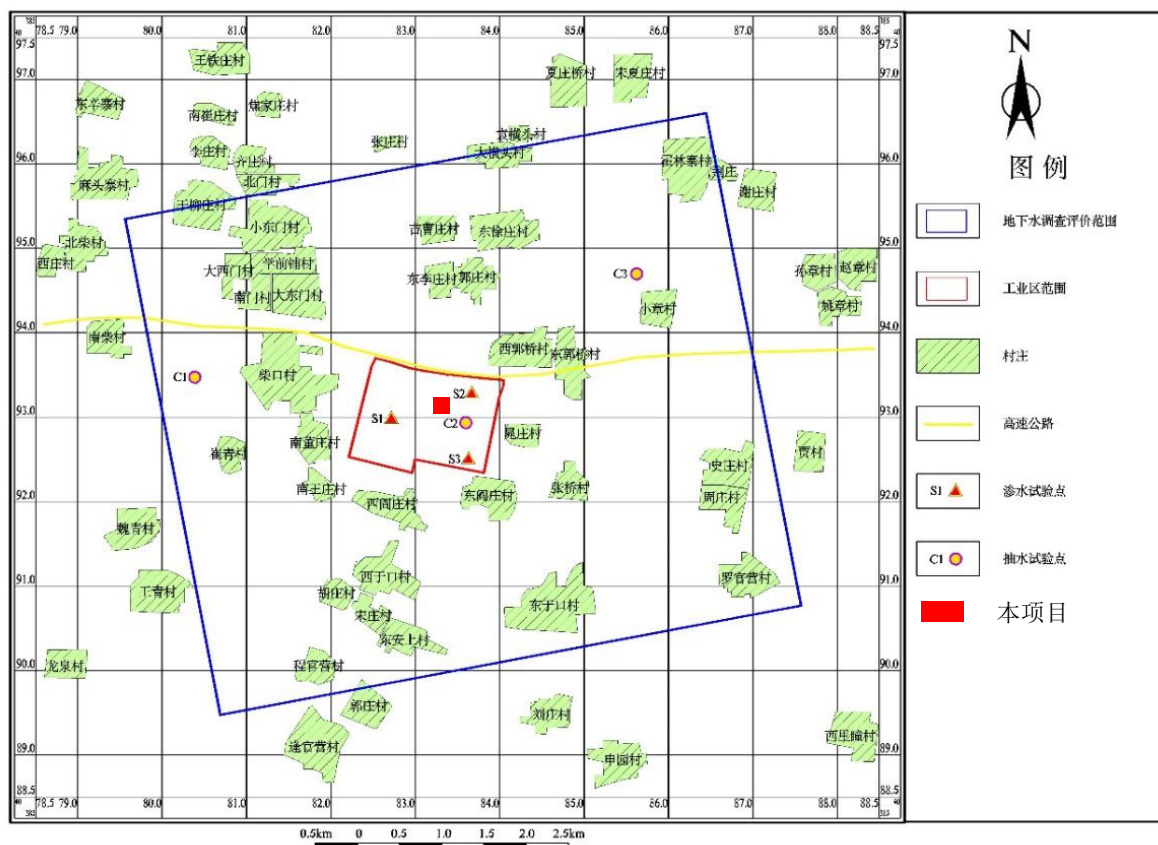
78.5 79.0 80.0 81.0 82.0 83.0 84.0 85.0 86.0 87.0 88.0 88.5

97.5
97.0
96.0
95.0
94.0
93.0
92.0
91.0
90.0
89.0
88.5

王铁庄村
夏庄桥村
宋夏庄村
东辛寨村
南崔庄村
姚家庄村
袁横头村
张庄村
大横头村
东庄村
齐庄村
霍林寨村
宋庄
薛庄村
北门村
麻头寨村
王卿庄村
小东门村
吉曹庄村
东徐庄村
北柴村
西庄村
大西门村
学前铺村
C3
孙章村
赵章村
东李庄村
郭庄村
南门村
大东门村
小荒村
姚章村
南柴村
西郭桥村
东郭桥村
柴口村
C1
S2
S1
C2
晁庄村
崔青村
南董庄村
S3
贾村
史王村
南王庄村
东阎庄村
张桥村
周庄村
西阎庄村
魏青村
西于口村
罗官营村
王青村
胡庄村
宋庄村
东于口村
东安上村
龙泉村
程官营村
郭庄村
刘庄村
西里疃村
逢官营村
申园村

0.5km 0 0.5 1.0 1.5 2.0 2.5km

N

图 例

地下水调查评价范围

工业区范围

村主

高速公路

S1 渗水试验点

C1 抽水试验点

本项目